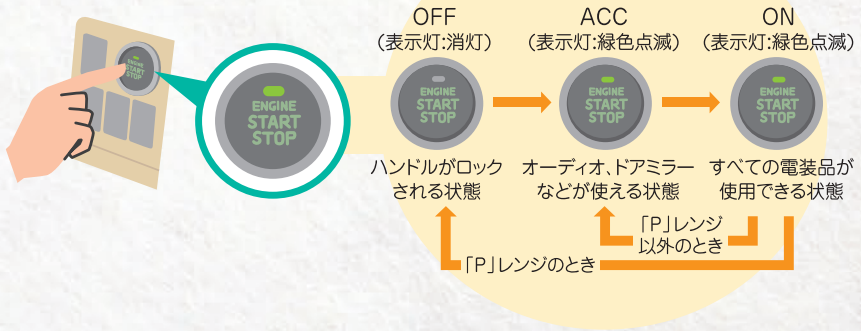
ENGINE START STOP

ENGINE START STOP

OFF
（表示灯:消灯）

ENGINE START STOP

ハンドルがロックされる状態

ACC
（表示灯:緑色点滅）

ENGINE START STOP

オーディオ、ドアミラーなどが使える状態

ON
（表示灯:緑色点滅）

ENGINE START STOP

すべての電装品が使用できる状態

「P」レンジ以外のとき

「P」レンジのとき